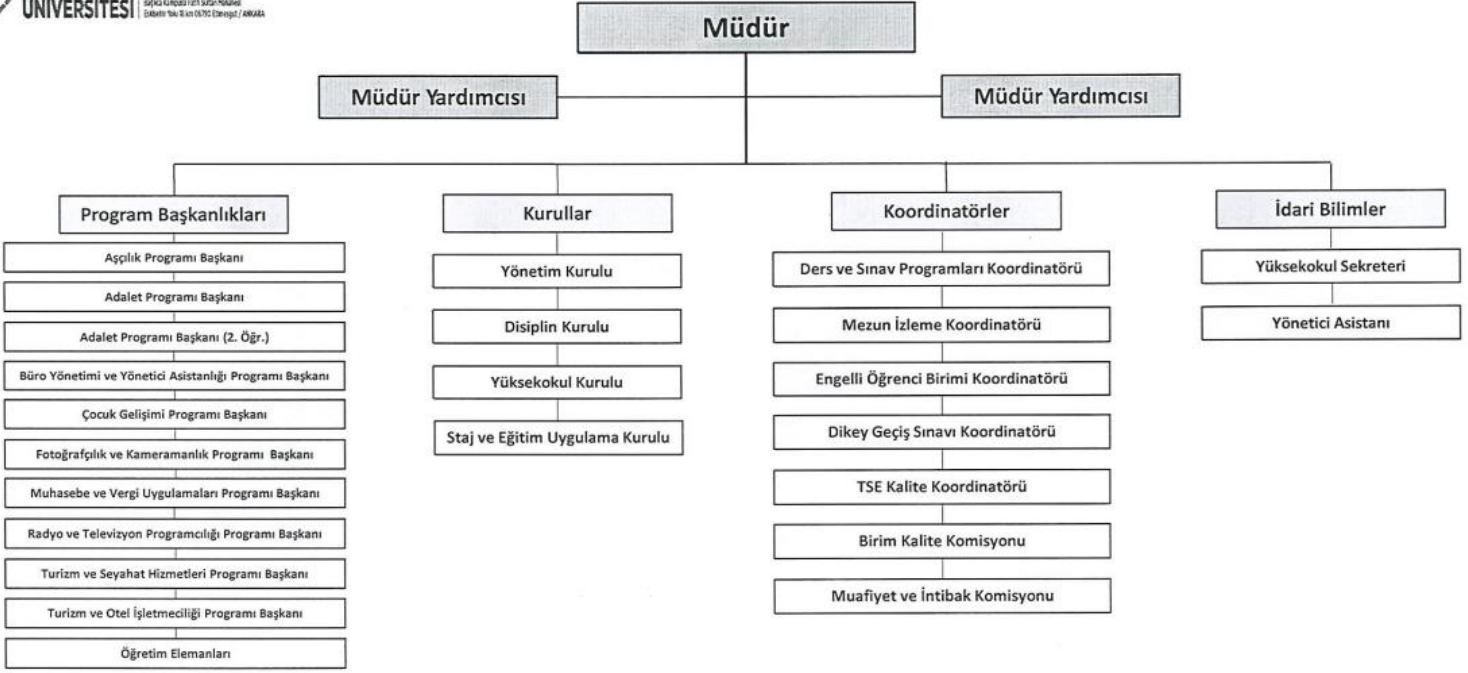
ÜNIVERSITESI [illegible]

Müdür

Müdür Yardımcısı

Müdür Yardımcısı

Program Başkanlıkları

Aşçılık Programı Başkanı

Adalet Programı Başkanı

Adalet Programı Başkanı (2. Öğr.)

Büro Yönetimi ve Yönetici Asistanlığı Programı Başkanı

Çocuk Gelişimi Programı Başkanı

Fotoğrafçılık ve Kameramanlık Programı Başkanı

Muhasebe ve Vergi Uygulamaları Programı Başkanı

Radyo ve Televizyon Programcılığı Programı Başkanı

Turizm ve Seyahat Hizmetleri Programı Başkanı

Turizm ve Otel İşletmeciliği Programı Başkanı

Öğretim Elemanları

Kurullar

Yönetim Kurulu

Disiplin Kurulu

Yüksekokul Kurulu

Staj ve Eğitim Uygulama Kurulu

Koordinatörler

Ders ve Sınav Programları Koordinatörü

Mezun İzleme Koordinatörü

Engelli Öğrenci Birimi Koordinatörü

Dikey Geçiş Sınavı Koordinatörü

TSE Kalite Koordinatörü

Birim Kalite Komisyonu

Muafiyet ve İntibak Komisyonu

İdari Bilimler

Yüksekokul Sekreteri

Yönetici Asistanı